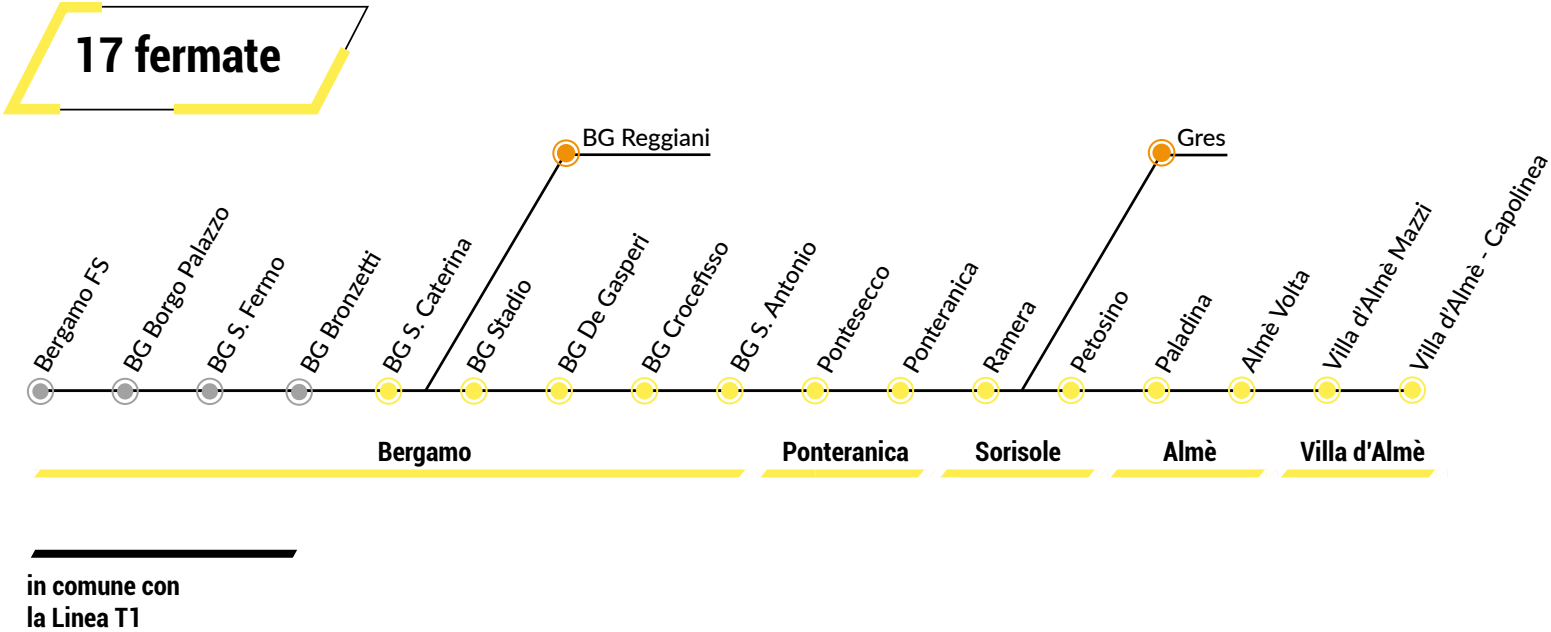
17 fermate

BG Reggiani

Gres

Bergamo FS

BG Borgo Palazzo

BG S. Fermo

BG Bronzetti

BG S. Caterina

BG Stadio

BG De Gasperi

BG Crocefisso

BG S. Antonio

Pontesecco

Ponteranica

Ramera

Petosino

Paladina

Almè Volta

Villa d'Almè Mazzi

Villa d'Almè - Capolinea

Bergamo

Ponteranica

Sorisole

Almè

Villa d'Almè

in comune con la Linea T1